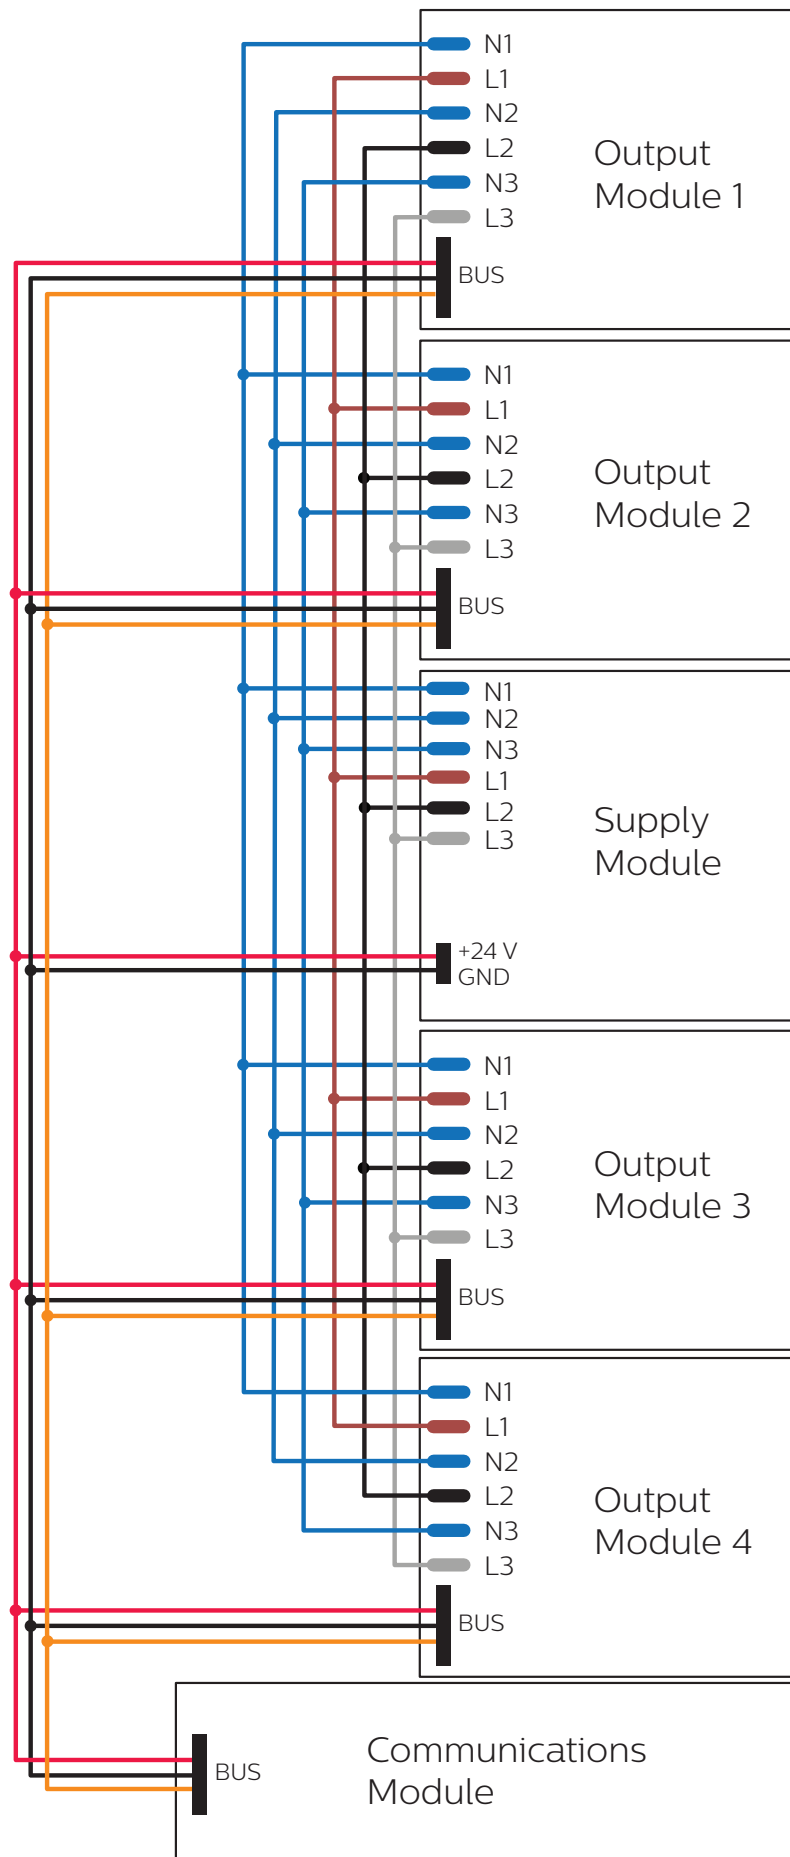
N1
L1
N2
L2
N3
L3
BUS
Output Module 1

N1
L1
N2
L2
N3
L3
BUS
Output Module 2

N1
N2
N3
L1
L2
L3
+24 V
GND
Supply Module

N1
L1
N2
L2
N3
L3
BUS
Output Module 3

N1
L1
N2
L2
N3
L3
BUS
Output Module 4

BUS
Communications Module